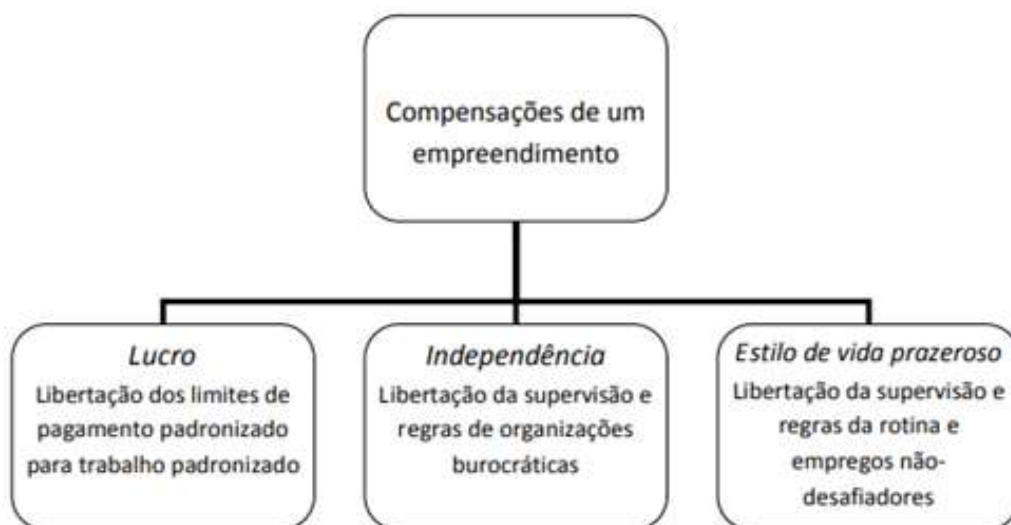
Compensações de um empreendimento

Lucro
Libertação dos limites de pagamento padronizado para trabalho padronizado

Independência
Libertação da supervisão e regras de organizações burocráticas

Estilo de vida prazeroso
Libertação da supervisão e regras da rotina e empregos não-desafiadores